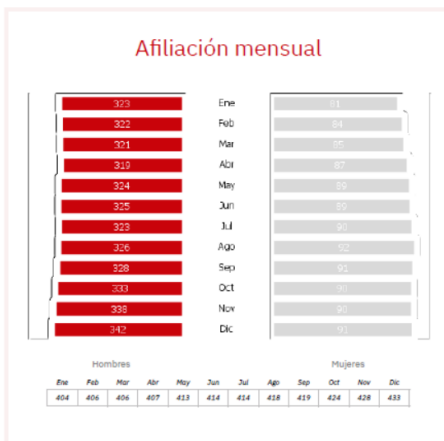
Afiliación mensual

323 Ene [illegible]
322 Feb 84
321 Mar 85
319 Abr 87
324 May 89
325 Jun 89
323 Jul 90
326 Ago 92
328 Sep 91
333 Oct 90
338 Nov 90
342 Dic 91

Hombres Mujeres

| Ene | Feb | Mar | Abr | May | Jun | Jul | Ago | Sep | Oct | Nov | Dic |
|---|---|---|---|---|---|---|---|---|---|---|---|
| 404 | 406 | 406 | 407 | 413 | 414 | 414 | 418 | 419 | 424 | 428 | 433 |